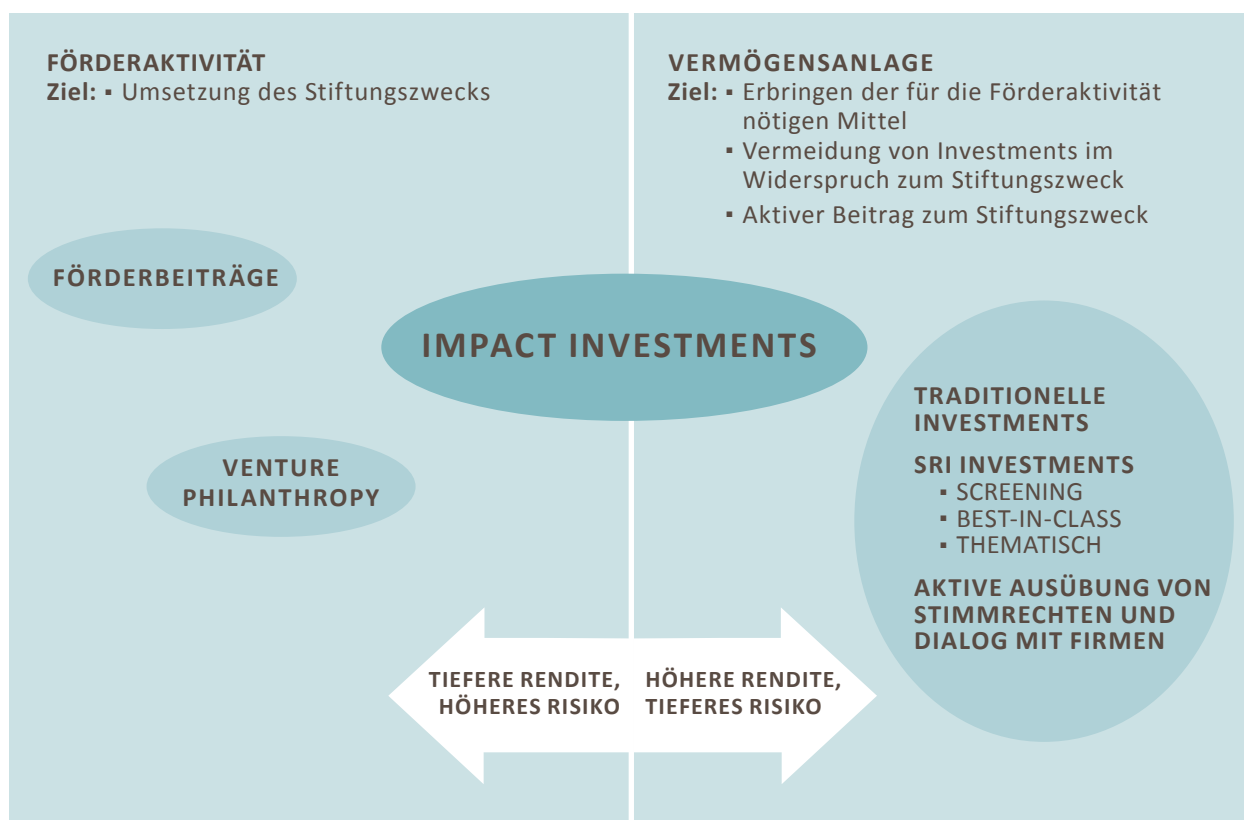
FÖRDERAKTIVITÄT
Ziel: ▪ Umsetzung des Stiftungszwecks

FÖRDERBEITRÄGE

VENTURE PHILANTHROPY

VERMÖGENSANLAGE
Ziel: ▪ Erbringen der für die Förderaktivität nötigen Mittel
▪ Vermeidung von Investments im Widerspruch zum Stiftungszweck
▪ Aktiver Beitrag zum Stiftungszweck

IMPACT INVESTMENTS

TRADITIONELLE INVESTMENTS

SRI INVESTMENTS
▪ SCREENING
▪ BEST-IN-CLASS
▪ THEMATISCH

AKTIVE AUSÜBUNG VON STIMMRECHTEN UND DIALOG MIT FIRMEN

TIEFERE RENDITE, HÖHERES RISIKO

HÖHERE RENDITE, TIEFERES RISIKO